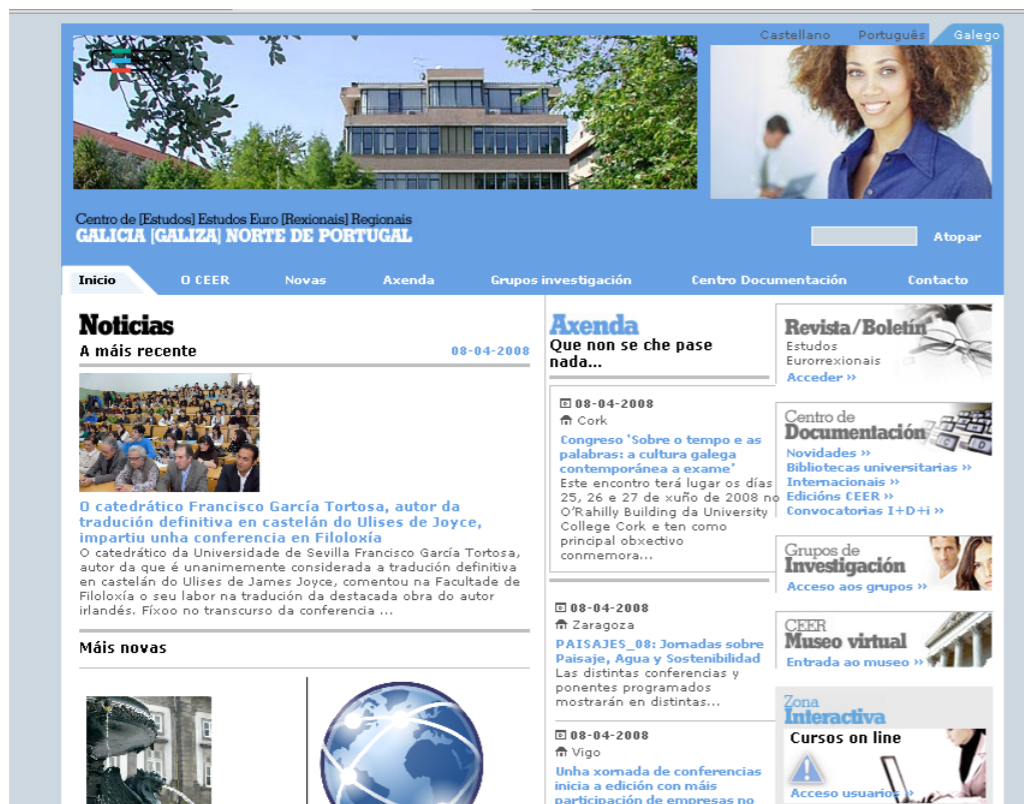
Castellano Português Galego

CEER

Centro de [Estudos] Estudos Euro [Rexionais] Regionais
GALICIA [GALIZA] NORTE DE PORTUGAL

Atopar

Inicio O CEER Novas Axenda Grupos investigación Centro Documentación Contacto

Noticias
A máis recente 08-04-2008

O catedrático Francisco García Tortosa, autor da tradución definitiva en castelán do Ulises de Joyce, impartiu unha conferencia en Filoloxía
O catedrático da Universidade de Sevilla Francisco García Tortosa, autor da que é unanimemente considerada a tradución definitiva en castelán do Ulises de James Joyce, comentou na Facultade de Filoloxía o seu labor na tradución da destacada obra do autor irlandés. Fíxoo no transcurso da conferencia ...

Máis novas

Axenda
Que non se che pase nada...

08-04-2008
Cork
Congreso 'Sobre o tempo e as palabras: a cultura galega contemporánea a exame'
Este encontro terá lugar os días 25, 26 e 27 de xuño de 2008 no O'Rahilly Building da University College Cork e ten como principal obxectivo conmemora...

08-04-2008
Zaragoza
PAISAJES_08: Jornadas sobre Paisaje, Agua y Sostenibilidad
Las distintas conferencias y ponentes programados mostrarán en distintas...

08-04-2008
Vigo
Unha xornada de conferencias inicia a edición con máis participación de empresas no

Revista/Boletín
Estudos Eurorrexionais
Acceder »

Centro de Documentación
Novidades »
Bibliotecas universitarias »
Internacionais »
Edicións CEER »
Convocatorias I+D+i »

Grupos de Investigación
Acceso aos grupos »

CEER Museo virtual
Entrada ao museo »

Zona Interactiva
Cursos on line
Acceso usuarios »